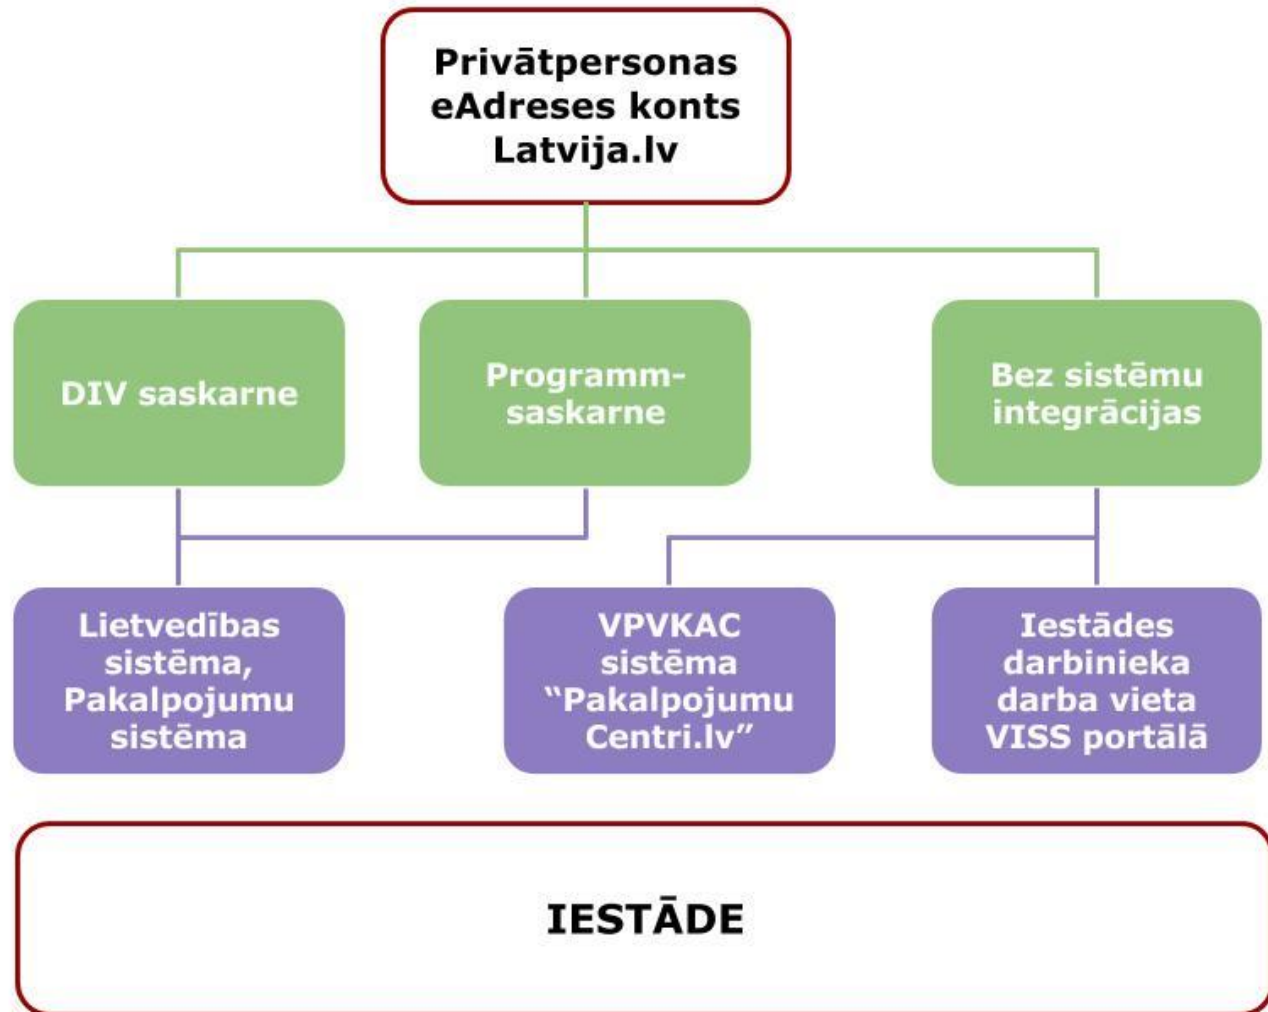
Privātpersonas eAdreses konts Latvija.lv

DIV saskarne

Programm-saskarne

Bez sistēmu integrācijas

Lietvedības sistēma, Pakalpojumu sistēma

VPVKAC sistēma "Pakalpojumu Centri.lv"

Iestādes darbinieka darba vieta VISS portālā

IESTĀDE